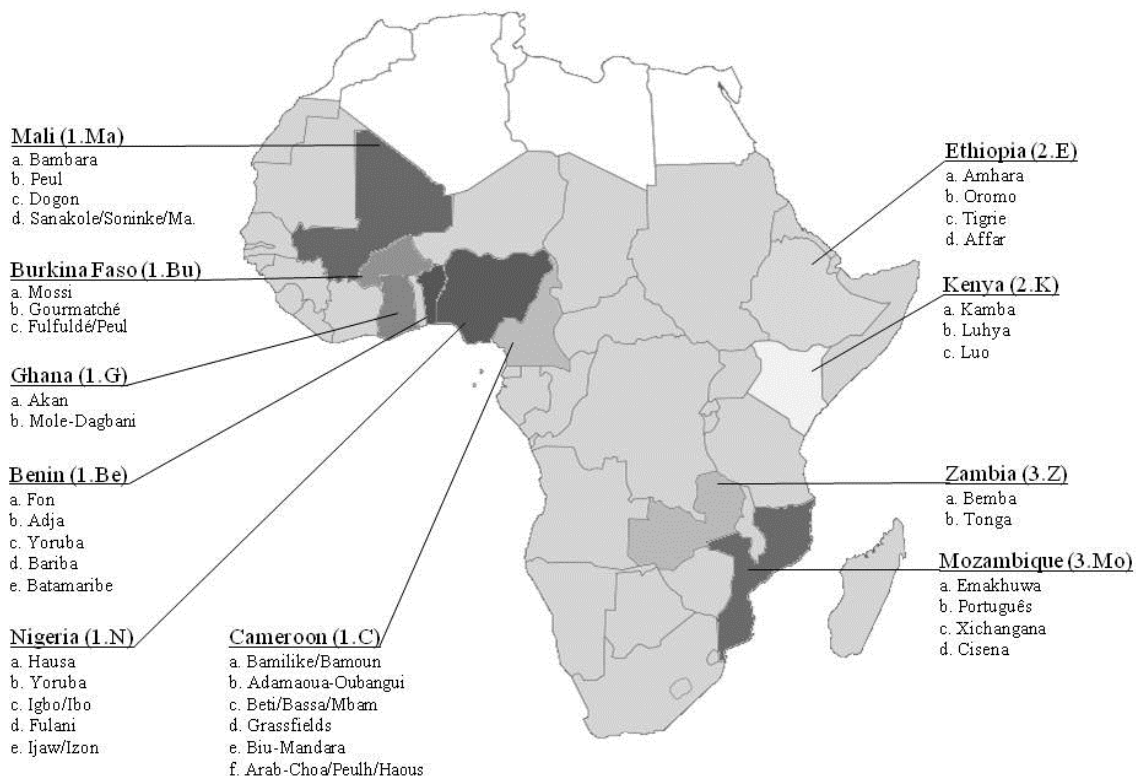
Mali (1.Ma)
a. Bambara
b. Peul
c. Dogon
d. Sanakole/Soninke/Ma.

Burkina Faso (1.Bu)
a. Mossi
b. Gourmatché
c. Fulfuldé/Peul

Ghana (1.G)
a. Akan
b. Mole-Dagbani

Benin (1.Be)
a. Fon
b. Adja
c. Yoruba
d. Bariba
e. Batamaribe

Nigeria (1.N)
a. Hausa
b. Yoruba
c. Igbo/Ibo
d. Fulani
e. Ijaw/Izon

Cameroon (1.C)
a. Bamilike/Bamoun
b. Adamaoua-Oubangui
c. Beti/Bassa/Mbam
d. Grassfields
e. Biu-Mandara
f. Arab-Choa/Peulh/Haous

Ethiopia (2.E)
a. Amhara
b. Oromo
c. Tigrie
d. Affar

Kenya (2.K)
a. Kamba
b. Luhya
c. Luo

Zambia (3.Z)
a. Bemba
b. Tonga

Mozambique (3.Mo)
a. Emakhuwa
b. Português
c. Xichangana
d. Cisena